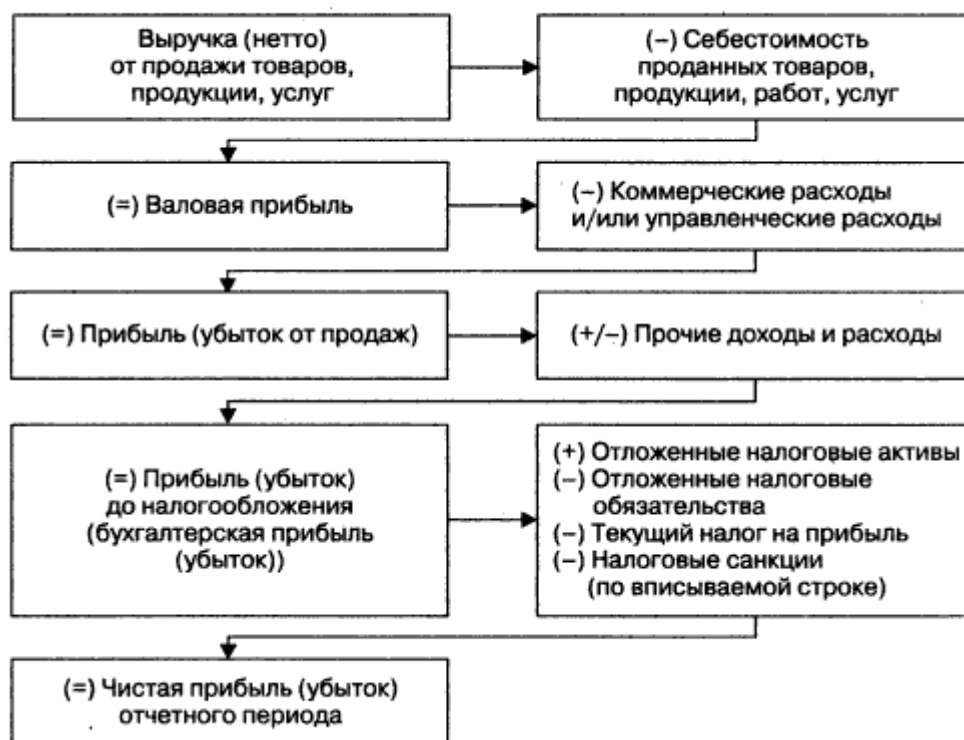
Выручка (нетто) от продажи товаров, продукции, услуг

(–) Себестоимость проданных товаров, продукции, работ, услуг

(=) Валовая прибыль

(–) Коммерческие расходы и/или управленческие расходы

(=) Прибыль (убыток от продаж)

(+/–) Прочие доходы и расходы

(=) Прибыль (убыток) до налогообложения (бухгалтерская прибыль (убыток))

(+) Отложенные налоговые активы
(–) Отложенные налоговые обязательства
(–) Текущий налог на прибыль
(–) Налоговые санкции (по вписываемой строке)

(=) Чистая прибыль (убыток) отчетного периода